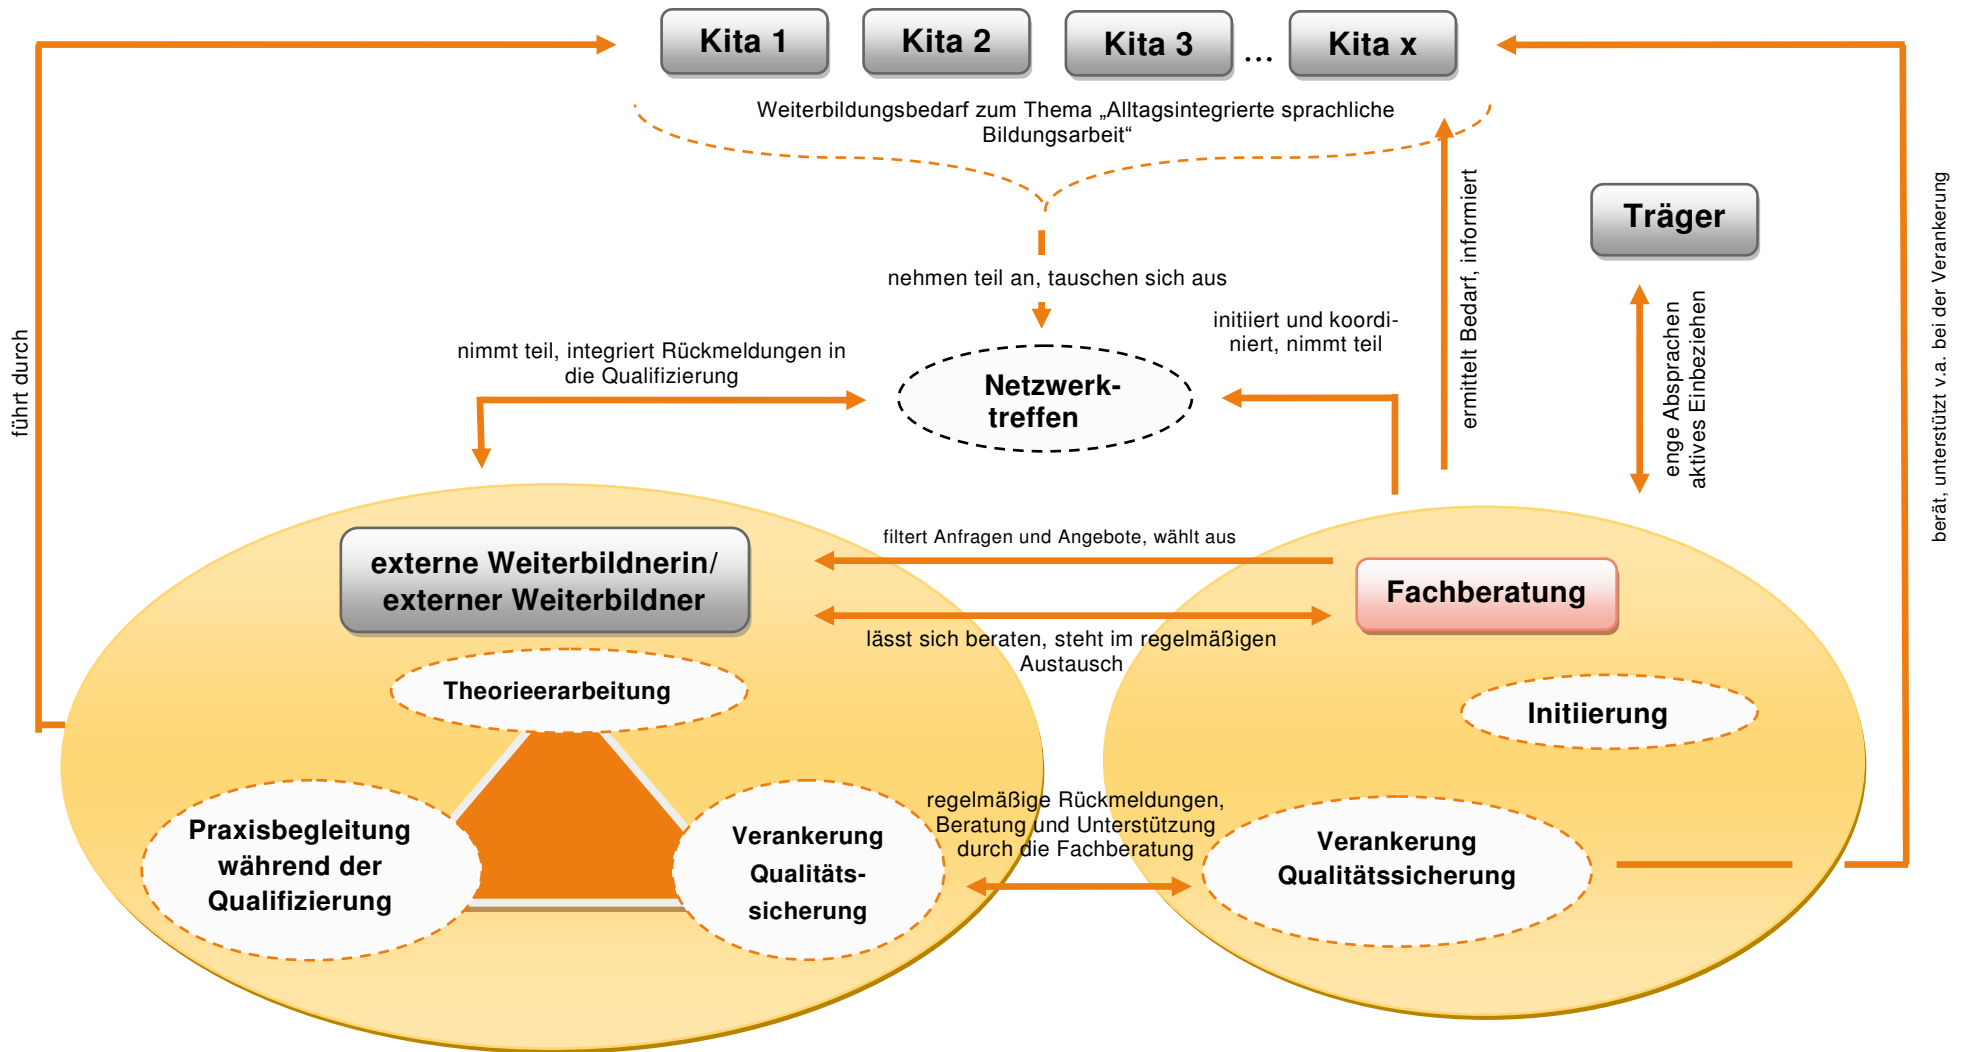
Kita 1

Kita 2

Kita 3

…

Kita x

Weiterbildungsbedarf zum Thema „Alltagsintegrierte sprachliche Bildungsarbeit“

führt durch

berät, unterstützt v.a. bei der Verankerung

nehmen teil an, tauschen sich aus

ermittelt Bedarf, informiert

Träger

initiiert und koordiniert, nimmt teil

enge Absprachen aktives Einbeziehen

nimmt teil, integriert Rückmeldungen in die Qualifizierung

Netzwerktreffen

filtert Anfragen und Angebote, wählt aus

externe Weiterbildnerin/ externer Weiterbildner

Fachberatung

lässt sich beraten, steht im regelmäßigen Austausch

Theorieerarbeitung

Initiierung

Praxisbegleitung während der Qualifizierung

Verankerung Qualitätssicherung

regelmäßige Rückmeldungen, Beratung und Unterstützung durch die Fachberatung

Verankerung Qualitätssicherung